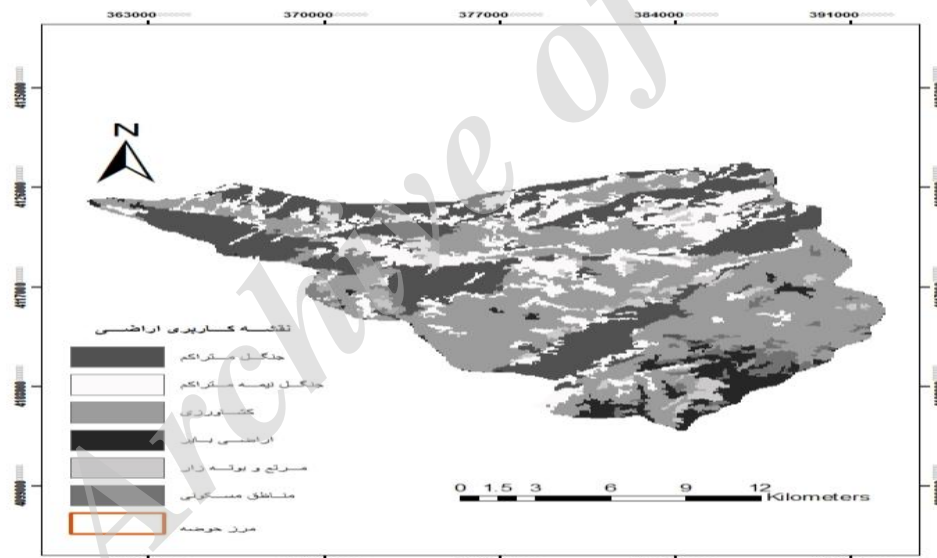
363000 370000 377000 384000 391000

4125000
4123000
4117000
4110000
4103000

N

نقشه کاربری اراضی
جنگل متراکم
جنگل نیمه متراکم
کشاورزی
اراضی بایر
مراتع و بوته زار
مناطق مسکونی
مرز حوضه

0 1.5 3 6 9 12 Kilometers

Archive of